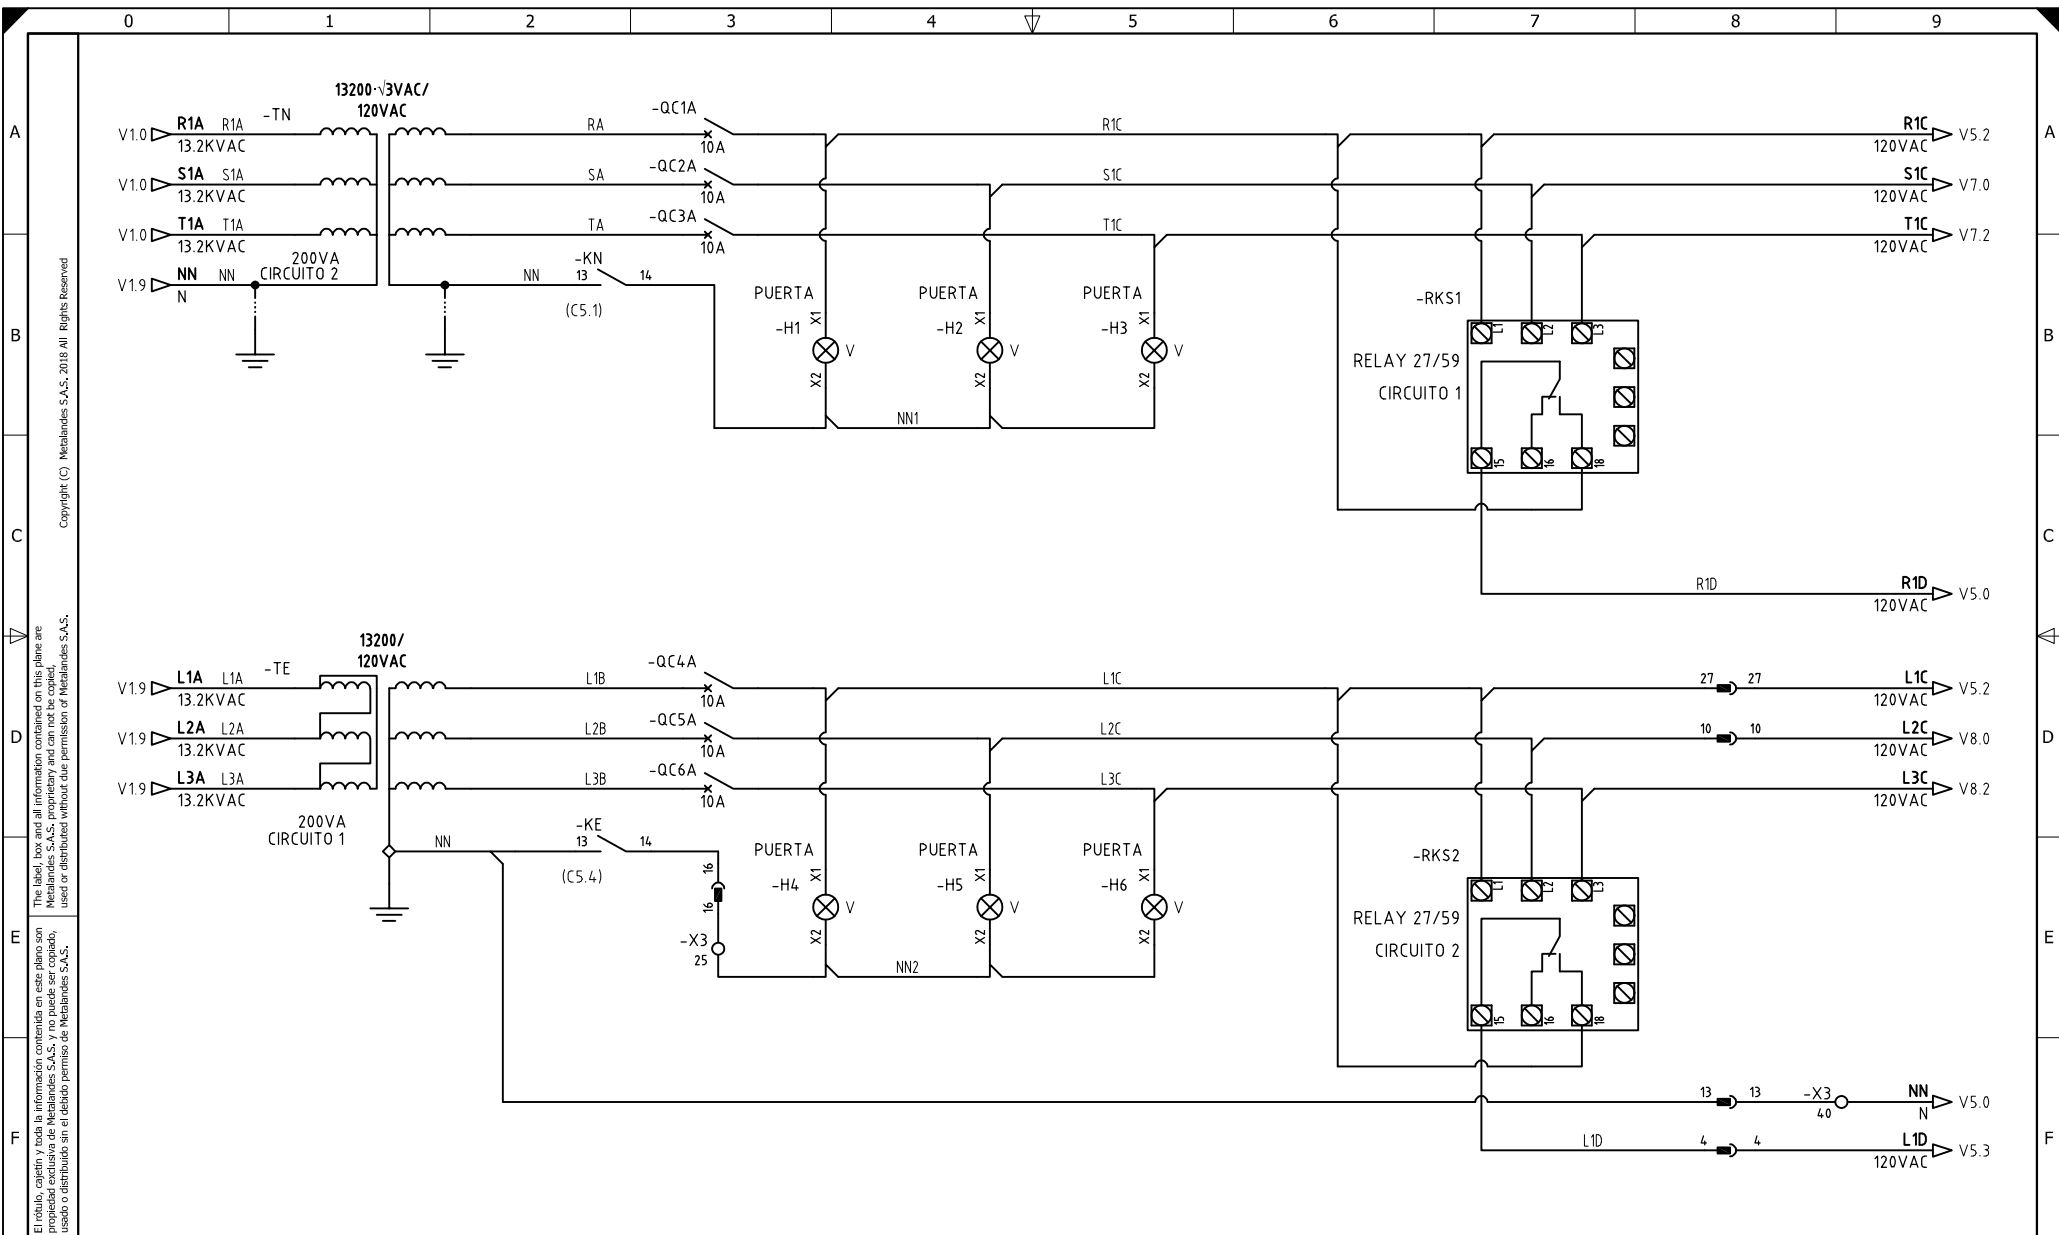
0 1 2 3 4 5 6 7 8 9

A B C D E F

Copyright (C) Metalandes S.A.S. 2018 All Rights Reserved

The label, box and all information contained on this plane are Metalandes S.A.S. proprietary and can not be copied, used or distributed without due permission of Metalandes S.A.S.

El rótulo, cajetín y toda la información contenida en este plano son propiedad exclusiva de Metalandes S.A.S. y no puede ser copiado, usado o distribuido sin el debido permiso de Metalandes S.A.S.

13200·√3VAC/ 120VAC

-TN

V1.0 R1A R1A 13.2KVAC
V1.0 S1A S1A 13.2KVAC
V1.0 T1A T1A 13.2KVAC
V1.9 NN NN N

200VA CIRCUITO 2

RA SA TA NN

-QC1A 10A
-QC2A 10A
-QC3A 10A
-KN 13 14 (C5.1)

PUERTA -H1 X1 V X2
PUERTA -H2 X1 V X2
PUERTA -H3 X1 V X2

NN1

R1C S1C T1C

-RKS1
L1 L2 L3
RELAY 27/59
CIRCUITO 1
15 16 18

R1C 120VAC V5.2
S1C 120VAC V7.0
T1C 120VAC V7.2

R1D
R1D 120VAC V5.0

13200/ 120VAC

-TE

V1.9 L1A L1A 13.2KVAC
V1.9 L2A L2A 13.2KVAC
V1.9 L3A L3A 13.2KVAC

200VA CIRCUITO 1

L1B L2B L3B NN

-QC4A 10A
-QC5A 10A
-QC6A 10A
-KE 13 14 (C5.4)

16 16 -X3 25

PUERTA -H4 X1 V X2
PUERTA -H5 X1 V X2
PUERTA -H6 X1 V X2

NN2

L1C L2C L3C

-RKS2
L1 L2 L3
RELAY 27/59
CIRCUITO 2
15 16 18

27 27 L1C 120VAC V5.2
10 10 L2C 120VAC V8.0
L3C 120VAC V8.2

13 13 -X3 40 NN N V5.0
L1D 4 4 L1D 120VAC V5.3